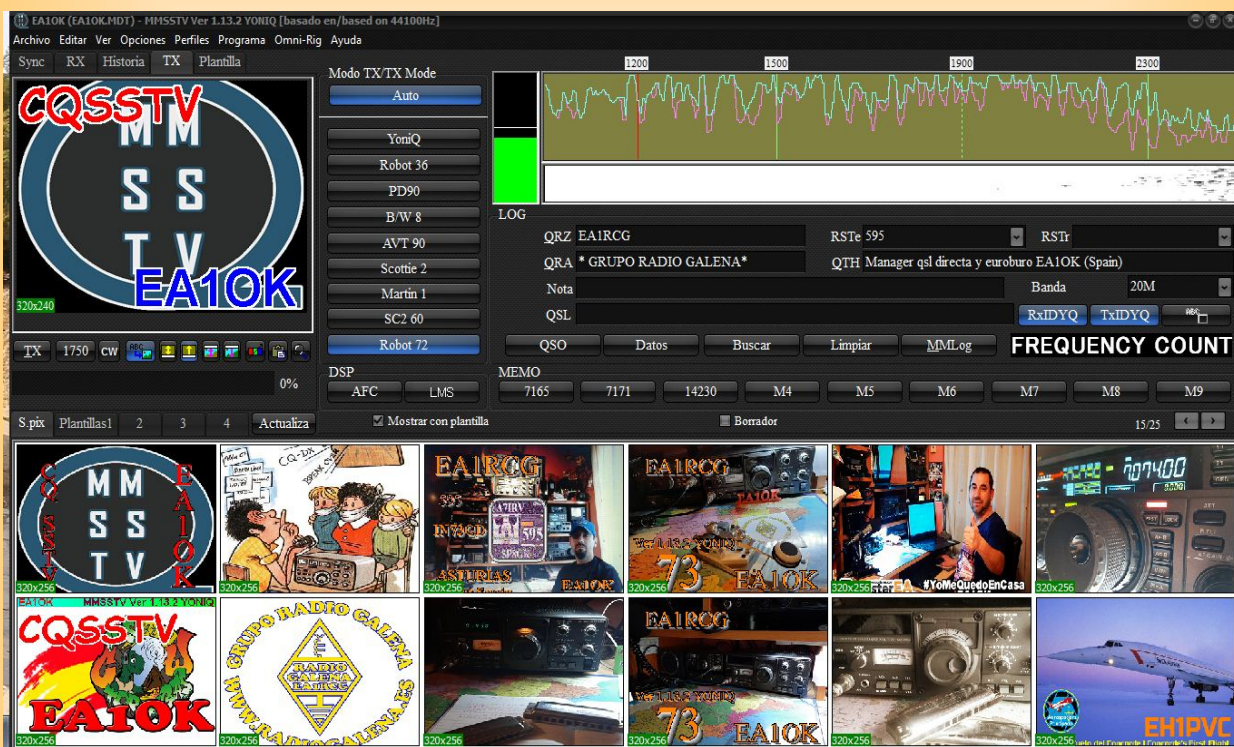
EA1OK (EA1OK.MDT) - MMSSTV Ver 1.13.2 YONIQ [basado en/based on 44100Hz]
Archivo Editar Ver Opciones Perfiles Programa Omni-Rig Ayuda
Sync RX Historia TX Plantilla
CQSSTV
MM
SS
TV
EA1OK
320x240
Modo TX/TX Mode
Auto
YoniQ
Robot 36
PD90
B/W 8
AVT 90
Scottie 2
Martin 1
SC2 60
Robot 72
1200 1500 1900 2300
LOG
QRZ EA1RCG
RSTe 595
RSTr
QRA * GRUPO RADIO GALENA*
QTH Manager qsl directa y eurobureo EA1OK (Spain)
Nota
Banda 20M
QSL
RxIDYQ TxIDYQ
QSO Datos Buscar Limpiar MMLog
FREQUENCY COUNT
TX 1750 CW
0%
DSP
AFC LMS
MEMO
7165 7171 14230 M4 M5 M6 M7 M8 M9
S.pix Plantillas1 2 3 4 Actualiza
Mostrar con plantilla
Borrador
15/25
MM SS TV CQ SSTV EA1OK 320x256
CQ-DX 320x256
EA1RCG 595 ASTURIAS EA1OK 320x256
EA1RCG 73 EA1OK 320x256
#YoMeQuedoEnCasa 320x256
320x256
EA1OK MMSSTV Ver 1.13.2 YONIQ CQSSTV EA1OK 320x256
GRUPO RADIO GALENA RADIO GALENA EA1RCG WWW.RADIOGALENA.ES 320x256
320x256
EA1RCG 73 EA1OK 320x256
320x256
EH1PVC 320x256